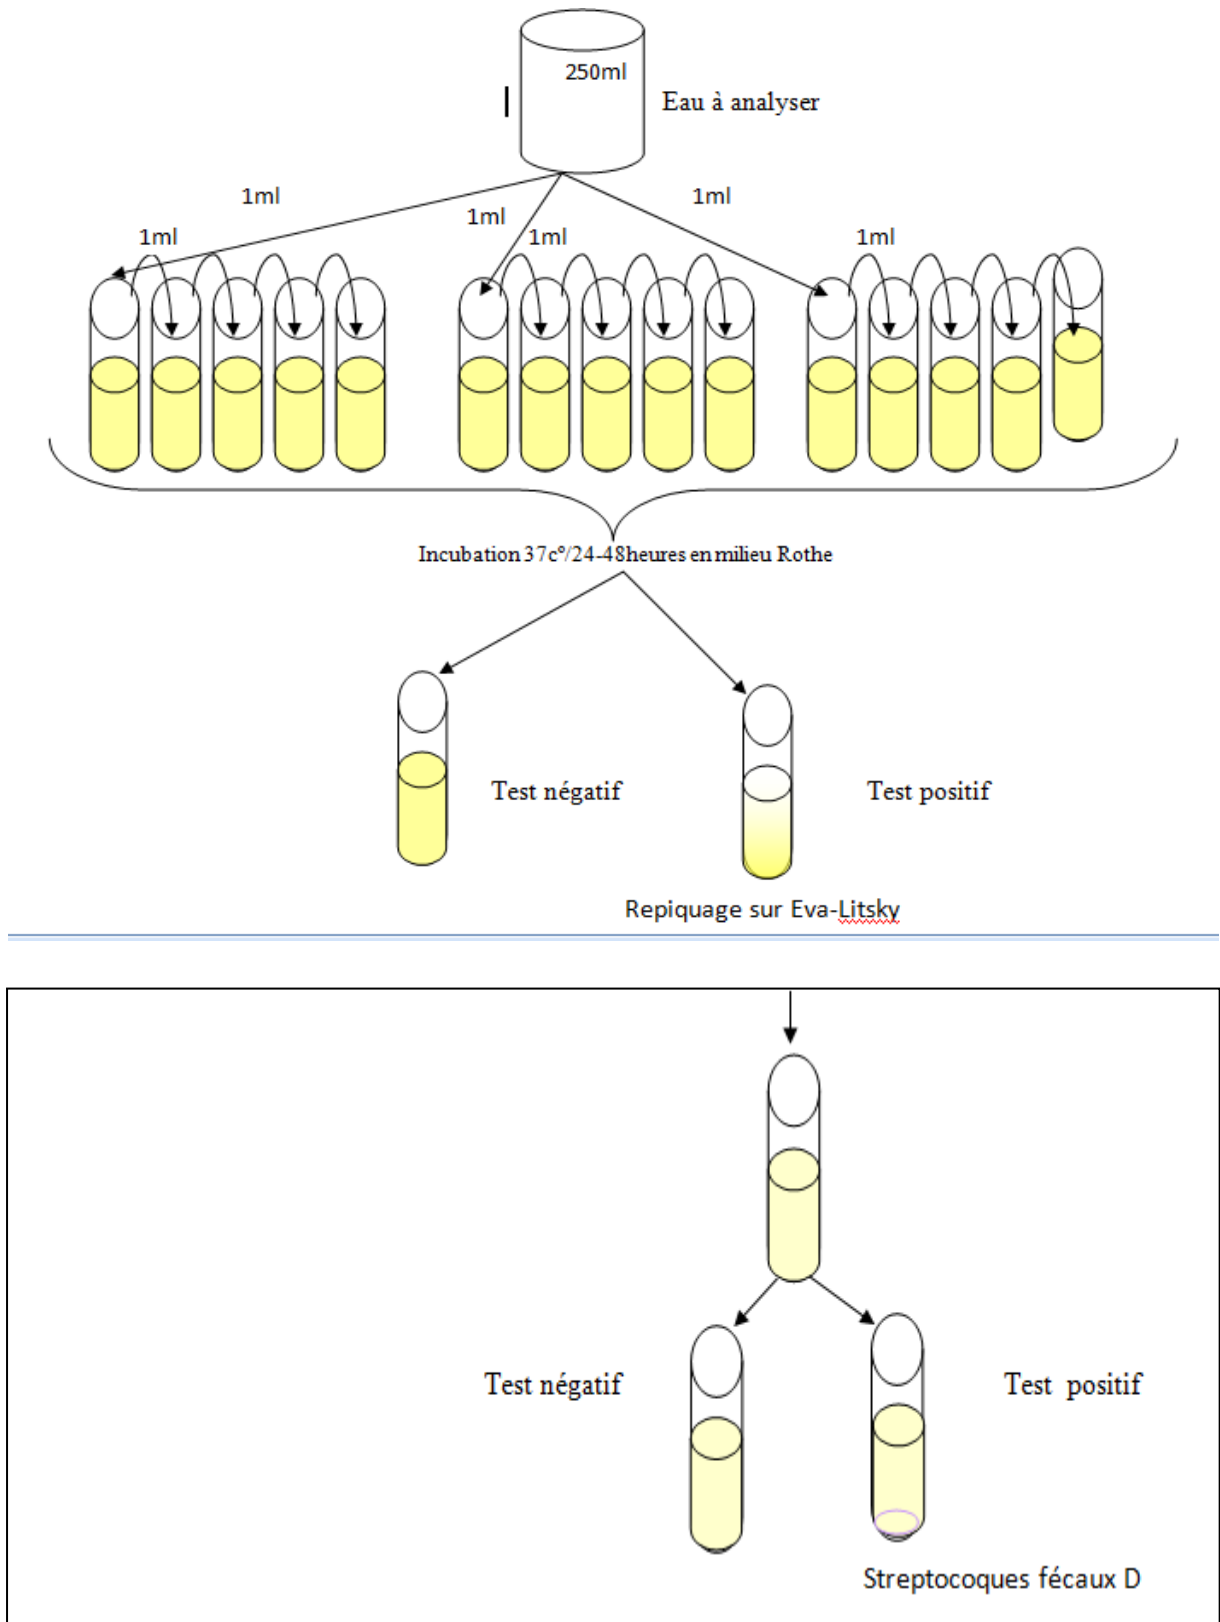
250ml

Eau à analyser

1ml

1ml

1ml

1ml

1ml

1ml

Incubation 37c°/24-48heures en milieu Rothe

Test négatif

Test positif

Repiquage sur Eva-Litsky

Test négatif

Test positif

Streptocoques fécaux D